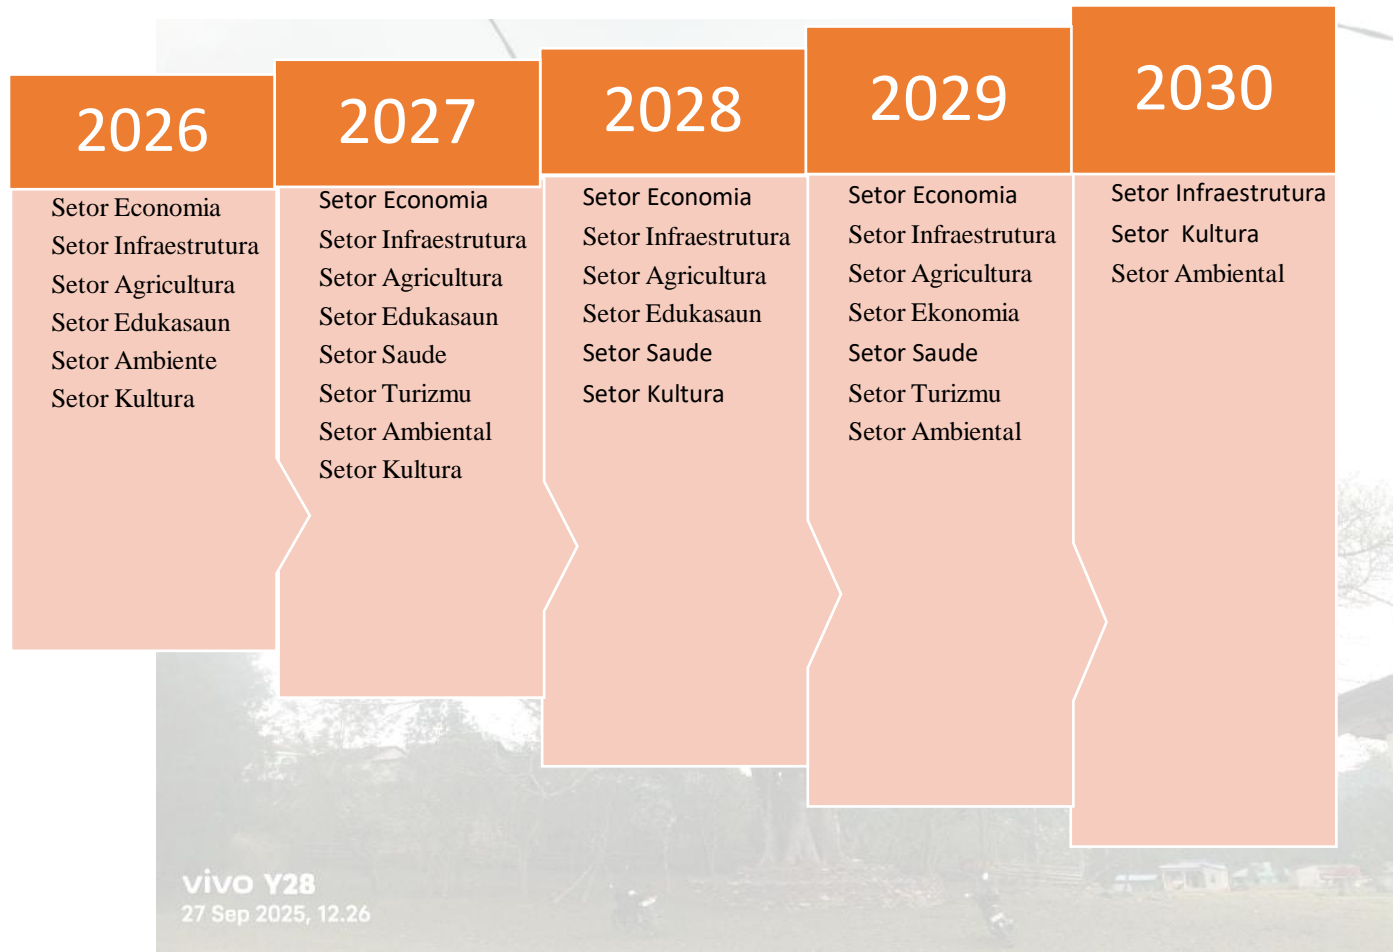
2026

Setor Economia
Setor Infraestrutura
Setor Agricultura
Setor Edukasaun
Setor Ambiente
Setor Kultura

2027

Setor Economia
Setor Infraestrutura
Setor Agricultura
Setor Edukasaun
Setor Saude
Setor Turizmu
Setor Ambiental
Setor Kultura

2028

Setor Economia
Setor Infraestrutura
Setor Agricultura
Setor Edukasaun
Setor Saude
Setor Kultura

2029

Setor Economia
Setor Infraestrutura
Setor Agricultura
Setor Ekonomia
Setor Saude
Setor Turizmu
Setor Ambiental

2030

Setor Infraestrutura
Setor Kultura
Setor Ambiental

vivo Y28
27 Sep 2025, 12.26